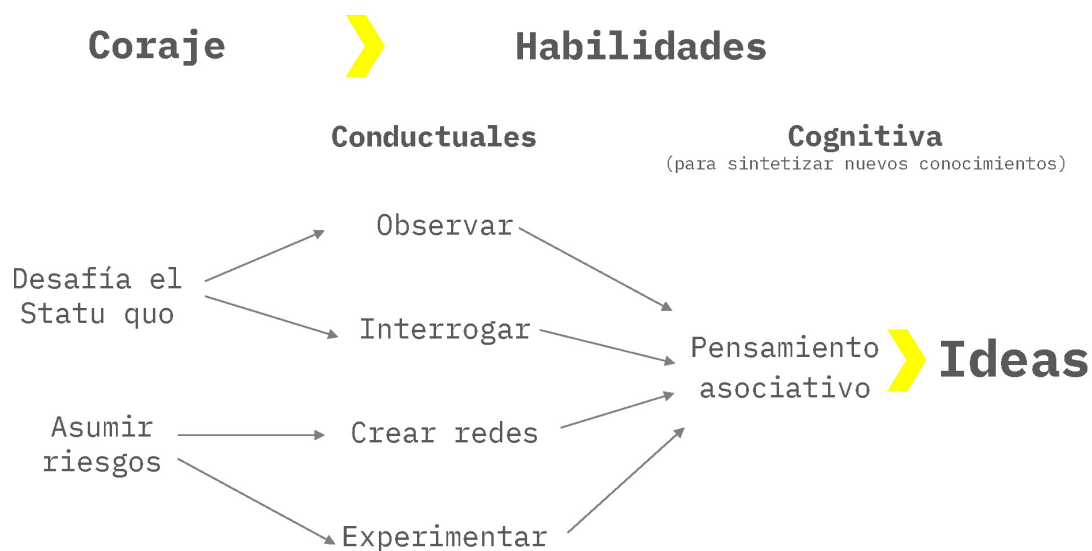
Coraje

Habilidades

Conductuales

Cognitiva
(para sintetizar nuevos conocimientos)

Desafía el Statu quo

Asumir riesgos

Observar

Interrogar

Crear redes

Experimentar

Pensamiento asociativo

Ideas